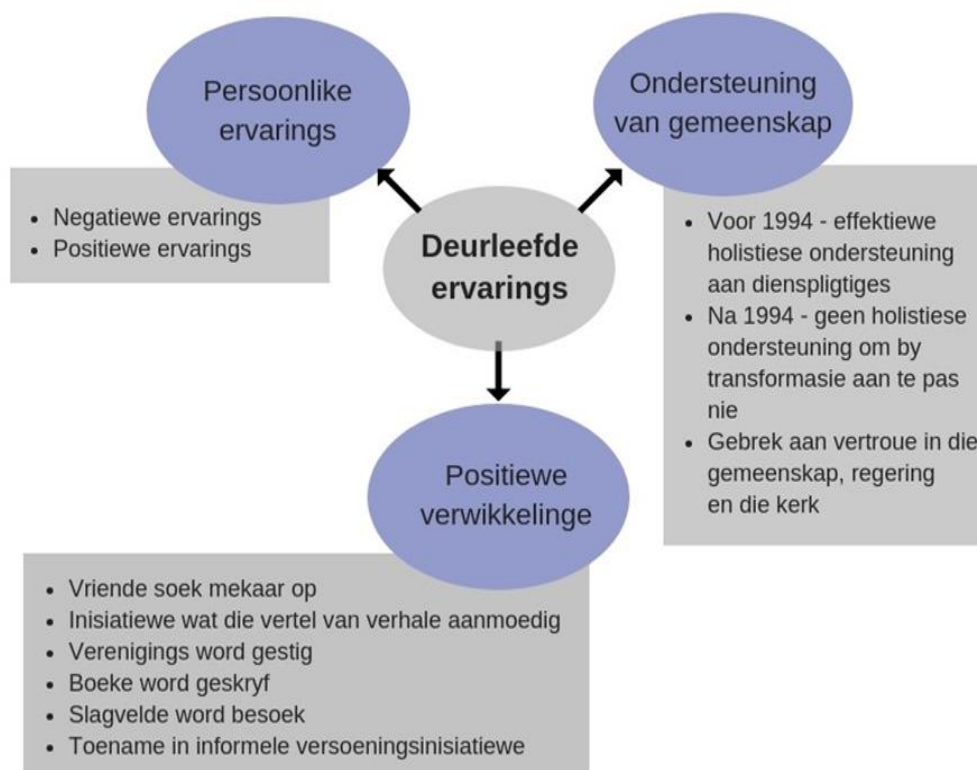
Persoonlike ervarings

- Negatiewe ervarings
- Positiewe ervarings

Deurleefde ervarings

Ondersteuning van gemeenskap

- Voor 1994 - effektiewe holistiese ondersteuning aan dienspligtiges
- Na 1994 - geen holistiese ondersteuning om by transformasie aan te pas nie
- Gebrek aan vertroue in die gemeenskap, regering en die kerk

Positiewe verwikkelinge

- Vriende soek mekaar op
- Inisiatiewe wat die vertel van verhale aanmoedig
- Verenigings word gestig
- Boeke word geskryf
- Slagvelde word besoek
- Toename in informele versoeningsinisiatiewe